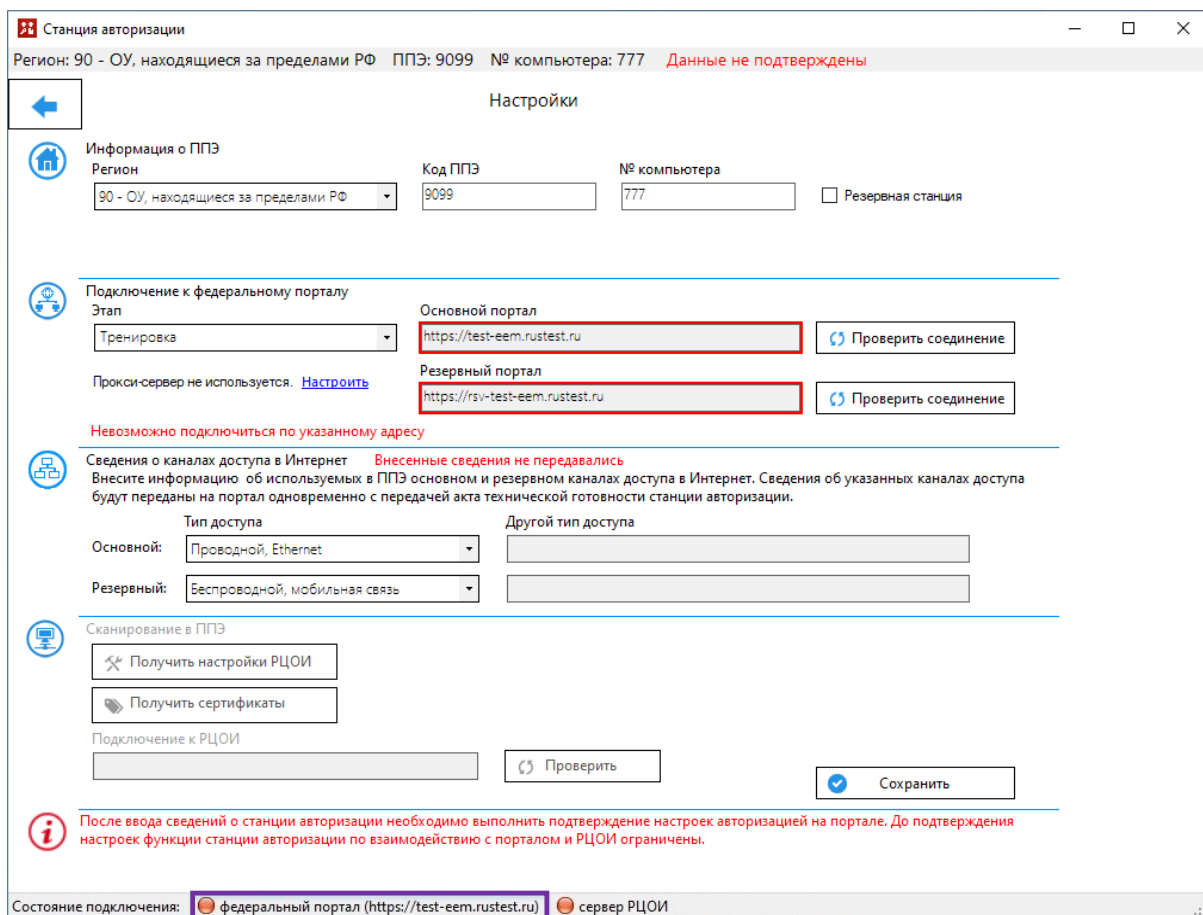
Станция авторизации

Регион: 90 - ОУ, находящиеся за пределами РФ ППЭ: 9099 № компьютера: 777 Данные не подтверждены

Настройки

Информация о ППЭ
Регион
90 - ОУ, находящиеся за пределами РФ
Код ППЭ
9099
№ компьютера
777
Резервная станция

Подключение к федеральному порталу
Этап
Тренировка
Основной портал
https://test-eem.rustest.ru
Проверить соединение
Прокси-сервер не используется. Настроить
Резервный портал
https://rsv-test-eem.rustest.ru
Проверить соединение
Невозможно подключиться по указанному адресу

Сведения о каналах доступа в Интернет Внесенные сведения не передавались
Внесите информацию об используемых в ППЭ основном и резервном каналах доступа в Интернет. Сведения об указанных каналах доступа будут переданы на портал одновременно с передачей акта технической готовности станции авторизации.
Тип доступа
Другой тип доступа
Основной: Проводной, Ethernet
Резервный: Беспроводной, мобильная связь

Сканирование в ППЭ
Получить настройки РЦОИ
Получить сертификаты
Подключение к РЦОИ
Проверить
Сохранить

После ввода сведений о станции авторизации необходимо выполнить подтверждение настроек авторизацией на портале. До подтверждения настроек функции станции авторизации по взаимодействию с порталом и РЦОИ ограничены.

Состояние подключения: федеральный портал (https://test-eem.rustest.ru) сервер РЦОИ